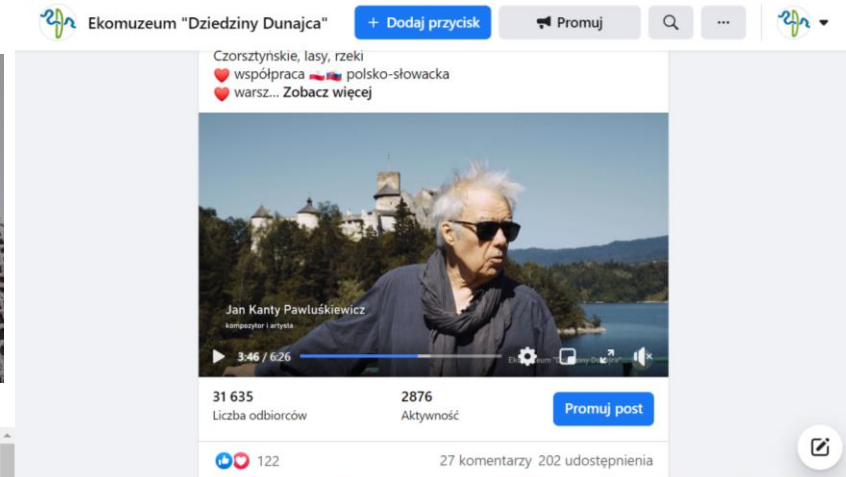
Ekomuzeum "Dziedziny Dunajca"

+ Dodaj przycisk

Promuj

...

Czorsztyńskie, lasy, rzeki
❤️ współpraca 🇵🇱🇸🇰 polsko-słowacka
❤️ warsz... Zobacz więcej

Jan Kanty Pawluśkiewicz
kompozytor i artysta

3:46 / 6:26

Ekomuzeum "Dziedziny Dunajca"

31 635
Liczba odbiorców

2876
Aktywność

Promuj post

122

27 komentarzy 202 udostępnienia